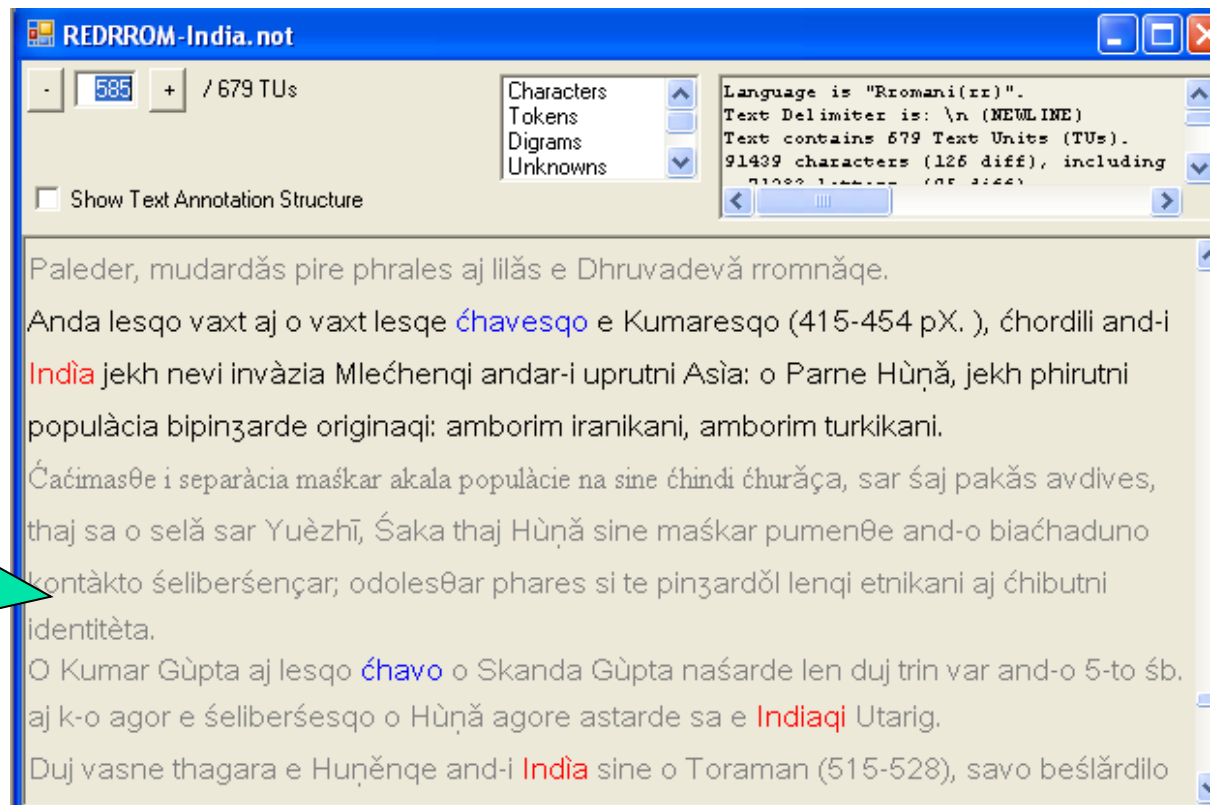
REDRROM-India.not

- 585 + / 679 TUs

Characters
Tokens
Digrams
Unknowns

Language is "Rromani(rr)".
Text Delimiter is: \n (NEWLINE)
Text contains 679 Text Units (TUs).
91439 characters (126 diff), including
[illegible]

Show Text Annotation Structure

Paleder, mudardăs pire phrales aj lilăs e Dhruvadevă rromnăqe.

Anda lesqo vaxt aj o vaxt lesqe ćhavesqo e Kumaresqo (415-454 pX. ), ćhordili and-i Indìa jekh nevi invàzia Mlećhenqi andar-i uprutni Asìa: o Parne Hùņă, jekh phirutni populàcia bipinʒarde originaqi: amborim iranikani, amborim turkikani.

Ćaćimasθe i separàcia maśkar akala populàcie na sine ćhindi ćhurăça, sar śaj pakăs avdives, thaj sa o selă sar Yuèzhī, Śaka thaj Hùņă sine maśkar pumenθe and-o biaćhaduno kontàkto śeliberśençar; odolesθar phares si te pinʒardŏl lenqi etnikani aj ćhibutni identitèta.

O Kumar Gùpta aj lesqo ćhavo o Skanda Gùpta naśarde len duj trin var and-o 5-to śb. aj k-o agor e śeliberśesqo o Hùņă agore astarde sa e Indiaqi Utarig.

Duj vasne thagara e Huņĕnqe and-i Indìa sine o Toraman (515-528), savo beślărdilo